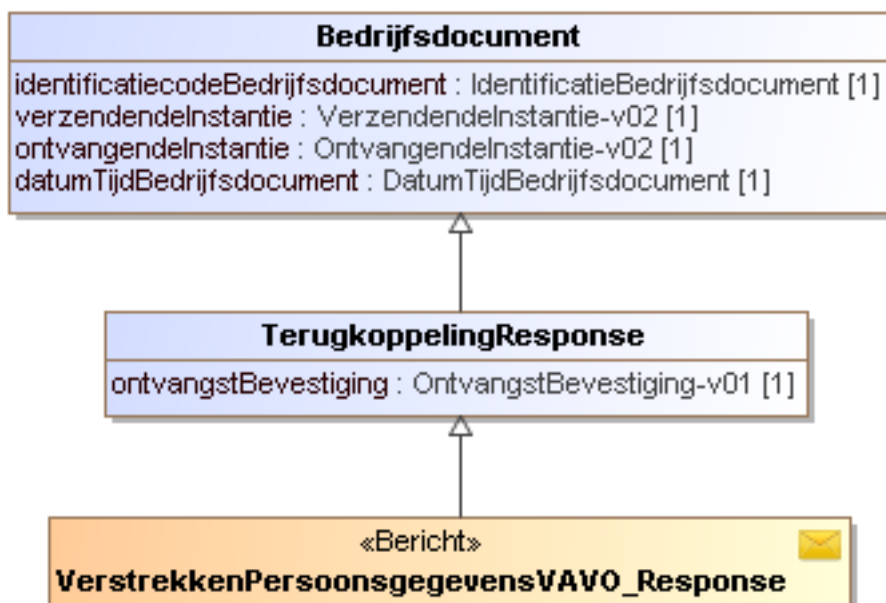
Bedrijfsdocument

identificatiecodeBedrijfsdocument : IdentificatieBedrijfsdocument [1]
verzendendeInstantie : VerzendendeInstantie-v02 [1]
ontvangendeInstantie : OntvangendeInstantie-v02 [1]
datumTijdBedrijfsdocument : DatumTijdBedrijfsdocument [1]

TerugkoppelingResponse

ontvangstBevestiging : OntvangstBevestiging-v01 [1]

«Bericht»
VerstrekkenPersoonsgegevensVAVO_Response